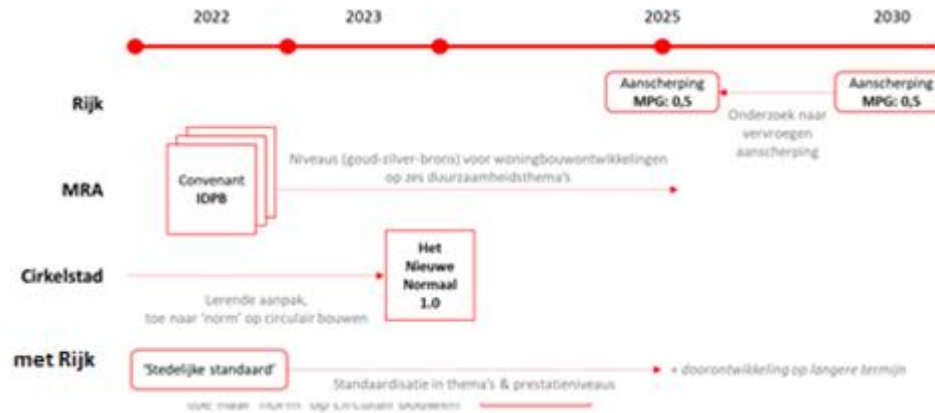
2022
2023
2025
2030

Rijk
Aanscherping MPG: 0,5
Onderzoek naar vervroegen aanscherping
Aanscherping MPG: 0,5

MRA
Convenant IDPB
Niveaus (goud-zilver-brons) voor woningbouwontwikkelingen op zes duurzaamheidsthema's

Cirkelstad
Lerende aanpak, toe naar 'norm' op circulair bouwen
Het Nieuwe Normaal 1.0

met Rijk
'Stedelijke standaard'
Standaardisatie in thema's & prestatieniveaus
+ doorontwikkeling op langere termijn
toe naar 'norm' op circulair bouwen